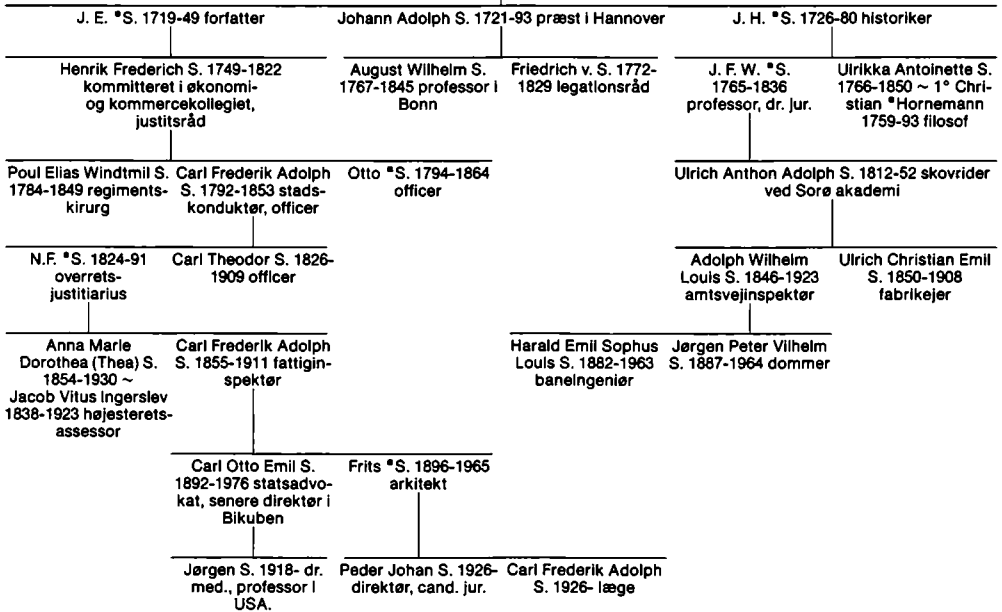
J. E. °S. 1719-49 forfatter

Johann Adolph S. 1721-93 præst i Hannover

J. H. °S. 1726-80 historiker

Henrik Frederich S. 1749-1822 kommitteret i økonomi- og kommercekollegiet, justitsråd

August Wilhelm S. 1767-1845 professor i Bonn

Friedrich v. S. 1772-1829 legationsråd

J. F. W. °S. 1765-1836 professor, dr. jur.

Ulrikka Antoinette S. 1766-1850 ~ 1° Christian °Hornemann 1759-93 filosof

Poul Elias Windtmil S. 1784-1849 regimentskirurg

Carl Frederik Adolph S. 1792-1853 stadskonduktør, officer

Otto °S. 1794-1864 officer

Ulrich Anthon Adolph S. 1812-52 skovrider ved Sorø akademi

N.F. °S. 1824-91 overretsjustitiarius

Carl Theodor S. 1826-1909 officer

Adolph Wilhelm Louis S. 1846-1923 amtsvejinspektør

Ulrich Christian Emil S. 1850-1908 fabrikejer

Anna Marie Dorothea (Thea) S. 1854-1930 ~ Jacob Vitus Ingerslev 1838-1923 højesteretsassessor

Carl Frederik Adolph S. 1855-1911 fattiginspektør

Harald Emil Sophus Louis S. 1882-1963 baneingeniør

Jørgen Peter Vilhelm S. 1887-1964 dommer

Carl Otto Emil S. 1892-1976 statsadvokat, senere direktør i Bikuben

Frits °S. 1896-1965 arkitekt

Jørgen S. 1918- dr. med., professor i USA.

Peder Johan S. 1926- direktør, cand. jur.

Carl Frederik Adolph S. 1926- læge